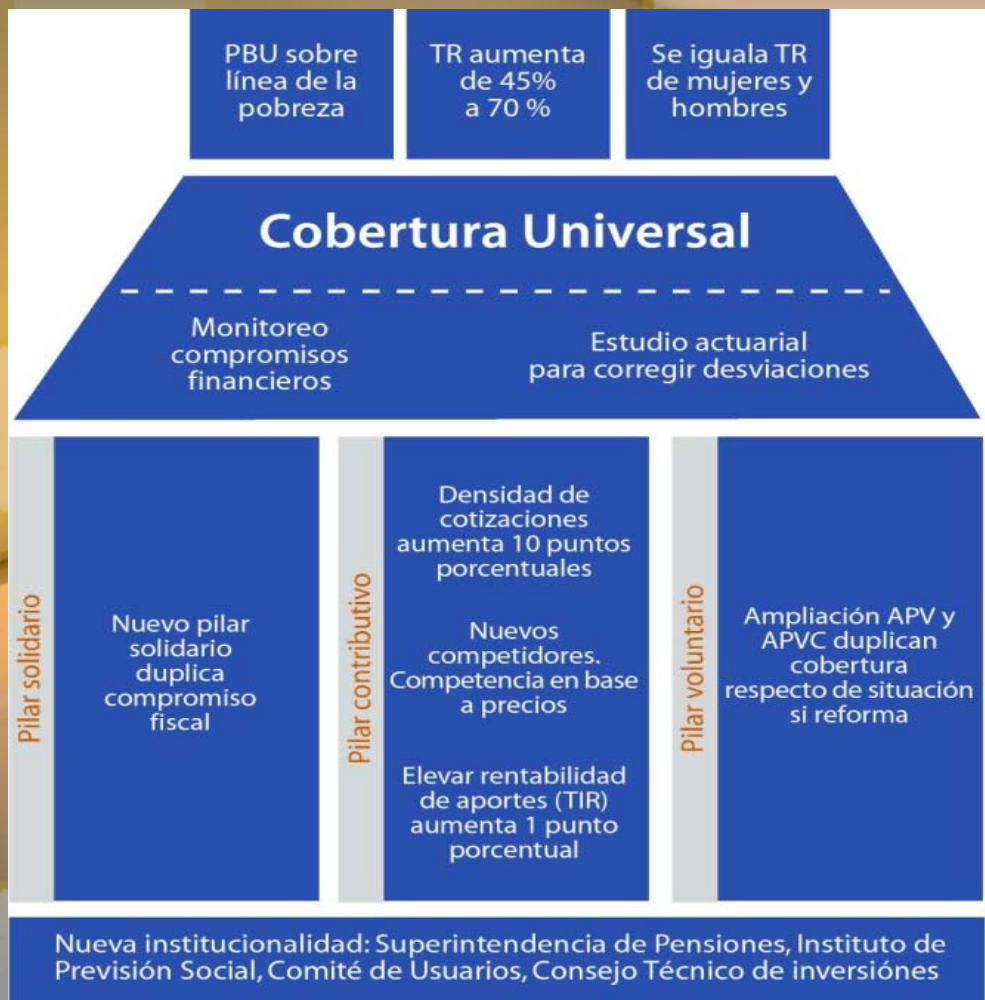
PBU sobre línea de la pobreza

TR aumenta de 45% a 70 %

Se iguala TR de mujeres y hombres

Cobertura Universal

Monitoreo compromisos financieros

Estudio actuarial para corregir desviaciones

Pilar solidario

Nuevo pilar solidario duplica compromiso fiscal

Pilar contributivo

Densidad de cotizaciones aumenta 10 puntos porcentuales

Nuevos competidores. Competencia en base a precios

Elevar rentabilidad de aportes (TIR) aumenta 1 punto porcentual

Pilar voluntario

Ampliación APV y APVC duplican cobertura respecto de situación si reforma

Nueva institucionalidad: Superintendencia de Pensiones, Instituto de Previsión Social, Comité de Usuarios, Consejo Técnico de inversiónes